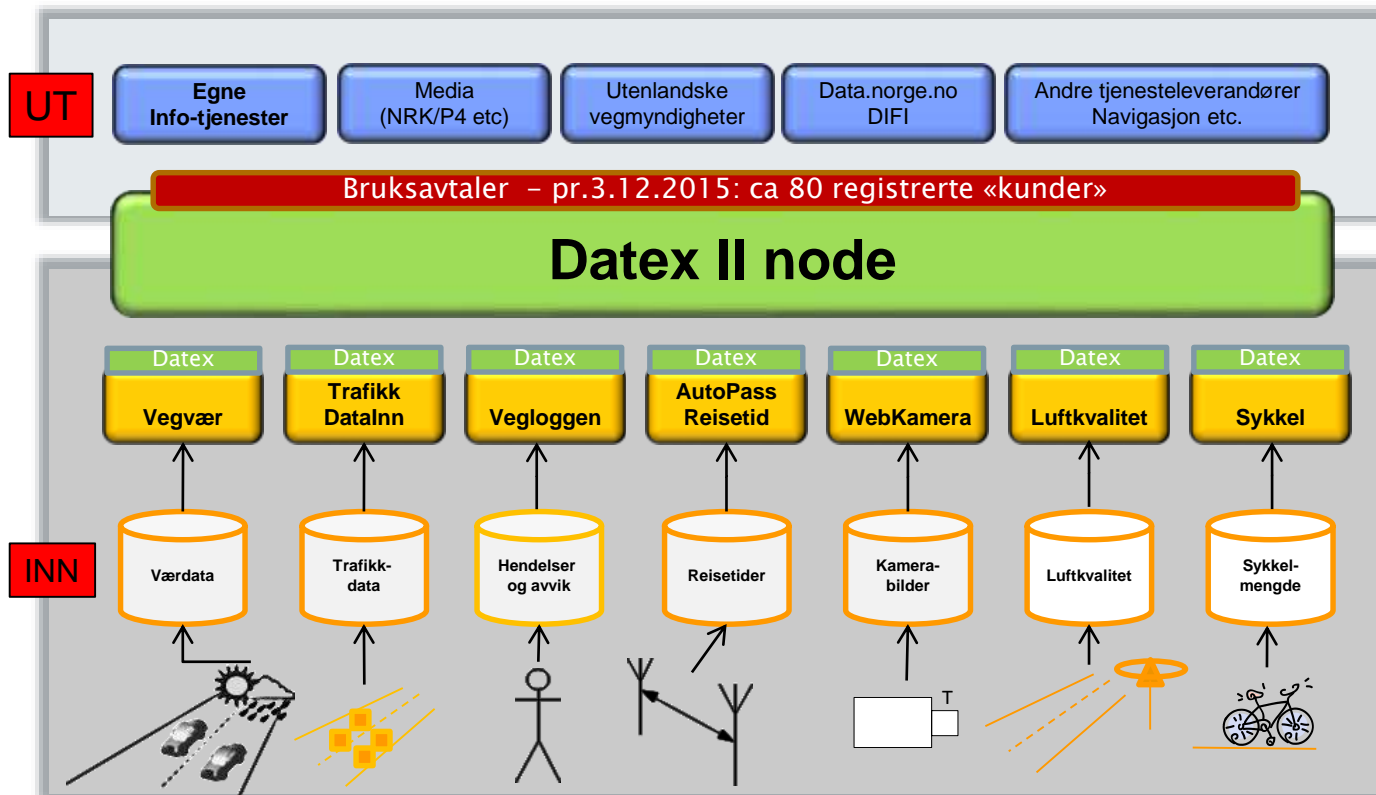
UT

Egne
Info-tjenester

Media
(NRK/P4 etc)

Utenlandske
vegmyndigheter

Data.norge.no
DIFI

Andre tjenesteleverandører
Navigasjon etc.

Bruksavtaler – pr.3.12.2015: ca 80 registrerte «kunder»

Datex II node

Datex
Vegvær

Datex
Trafikk
DataInn

Datex
Vegloggen

Datex
AutoPass
Reisetid

Datex
WebKamera

Datex
Luftkvalitet

Datex
Sykkel

INN

Værdata

Trafikk-
data

Hendelser
og avvik

Reisetider

Kamera-
bilder

Luftkvalitet

Sykkel-
mengde

T